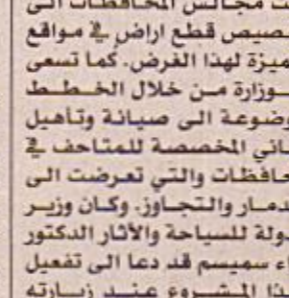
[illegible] مجالس المحافظات الى
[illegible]صيص قطع اراض في مواقع
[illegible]ميزة لهذا الغرض. كما تسعى
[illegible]وزارة من خلال الخطط
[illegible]وضوعة الى صيانة وتأهيل
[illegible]اني المخصصة للمتاحف في
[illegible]حافظات والتي تعرضت الى
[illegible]دمار والتجاوز. وكان وزير
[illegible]دولة للسياحة والآثار الدكتور
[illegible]اء سميسم قد دعا الى تفعيل
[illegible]ذا المشروع عند زيارته